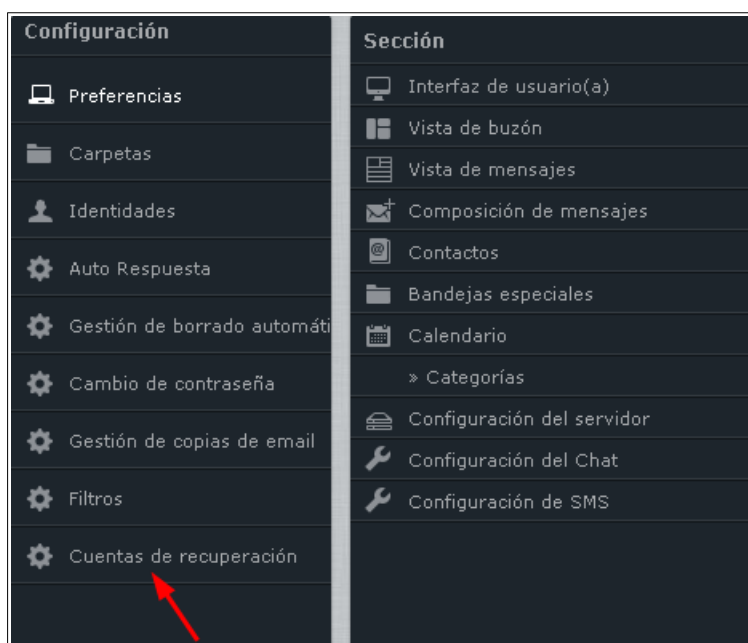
Configuración

Preferencias

Carpetas

Identidades

Auto Respuesta

Gestión de borrado automáti

Cambio de contraseña

Gestión de copias de email

Filtros

Cuentas de recuperación

Sección

Interfaz de usuario(a)

Vista de buzón

Vista de mensajes

Composición de mensajes

Contactos

Bandejas especiales

Calendario

» Categorías

Configuración del servidor

Configuración del Chat

Configuración de SMS